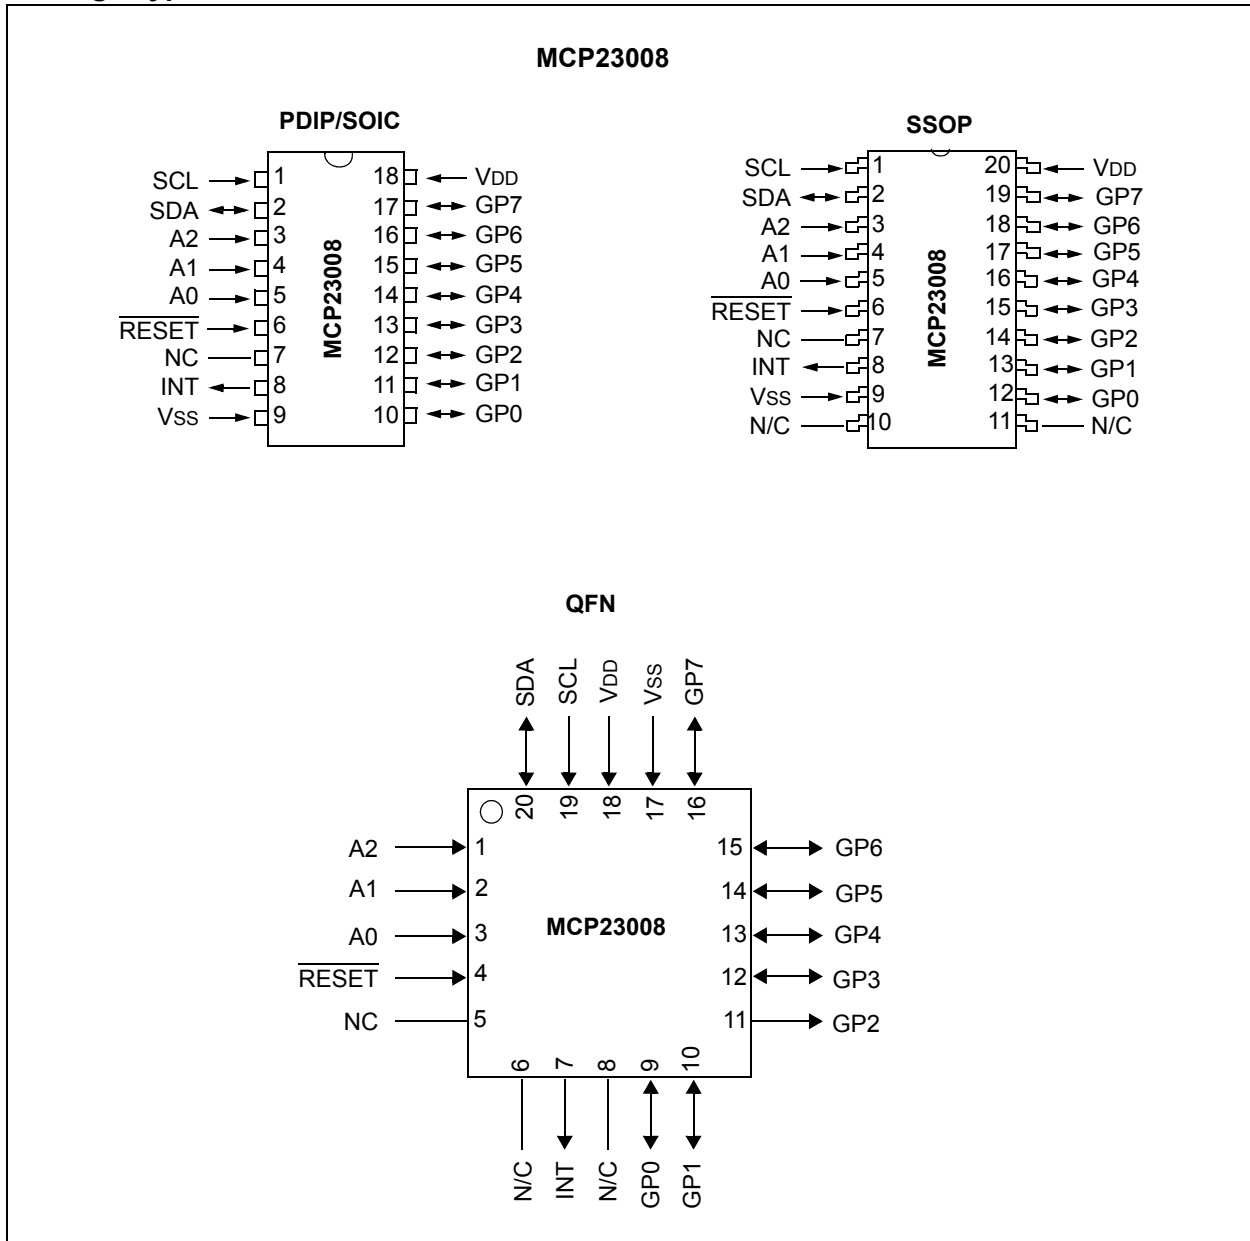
MCP23008

PDIP/SOIC

SCL 1
SDA 2
A2 3
A1 4
A0 5
$\overline{RESET}$ 6
NC 7
INT 8
VSS 9

18 VDD
17 GP7
16 GP6
15 GP5
14 GP4
13 GP3
12 GP2
11 GP1
10 GP0

MCP23008

SSOP

SCL 1
SDA 2
A2 3
A1 4
A0 5
$\overline{RESET}$ 6
NC 7
INT 8
VSS 9
N/C 10

20 VDD
19 GP7
18 GP6
17 GP5
16 GP4
15 GP3
14 GP2
13 GP1
12 GP0
11 N/C

MCP23008

QFN

SDA SCL VDD VSS GP7
20 19 18 17 16

A2 1
A1 2
A0 3
$\overline{RESET}$ 4
NC 5

MCP23008

15 GP6
14 GP5
13 GP4
12 GP3
11 GP2

6 7 8 9 10
N/C INT N/C GP0 GP1